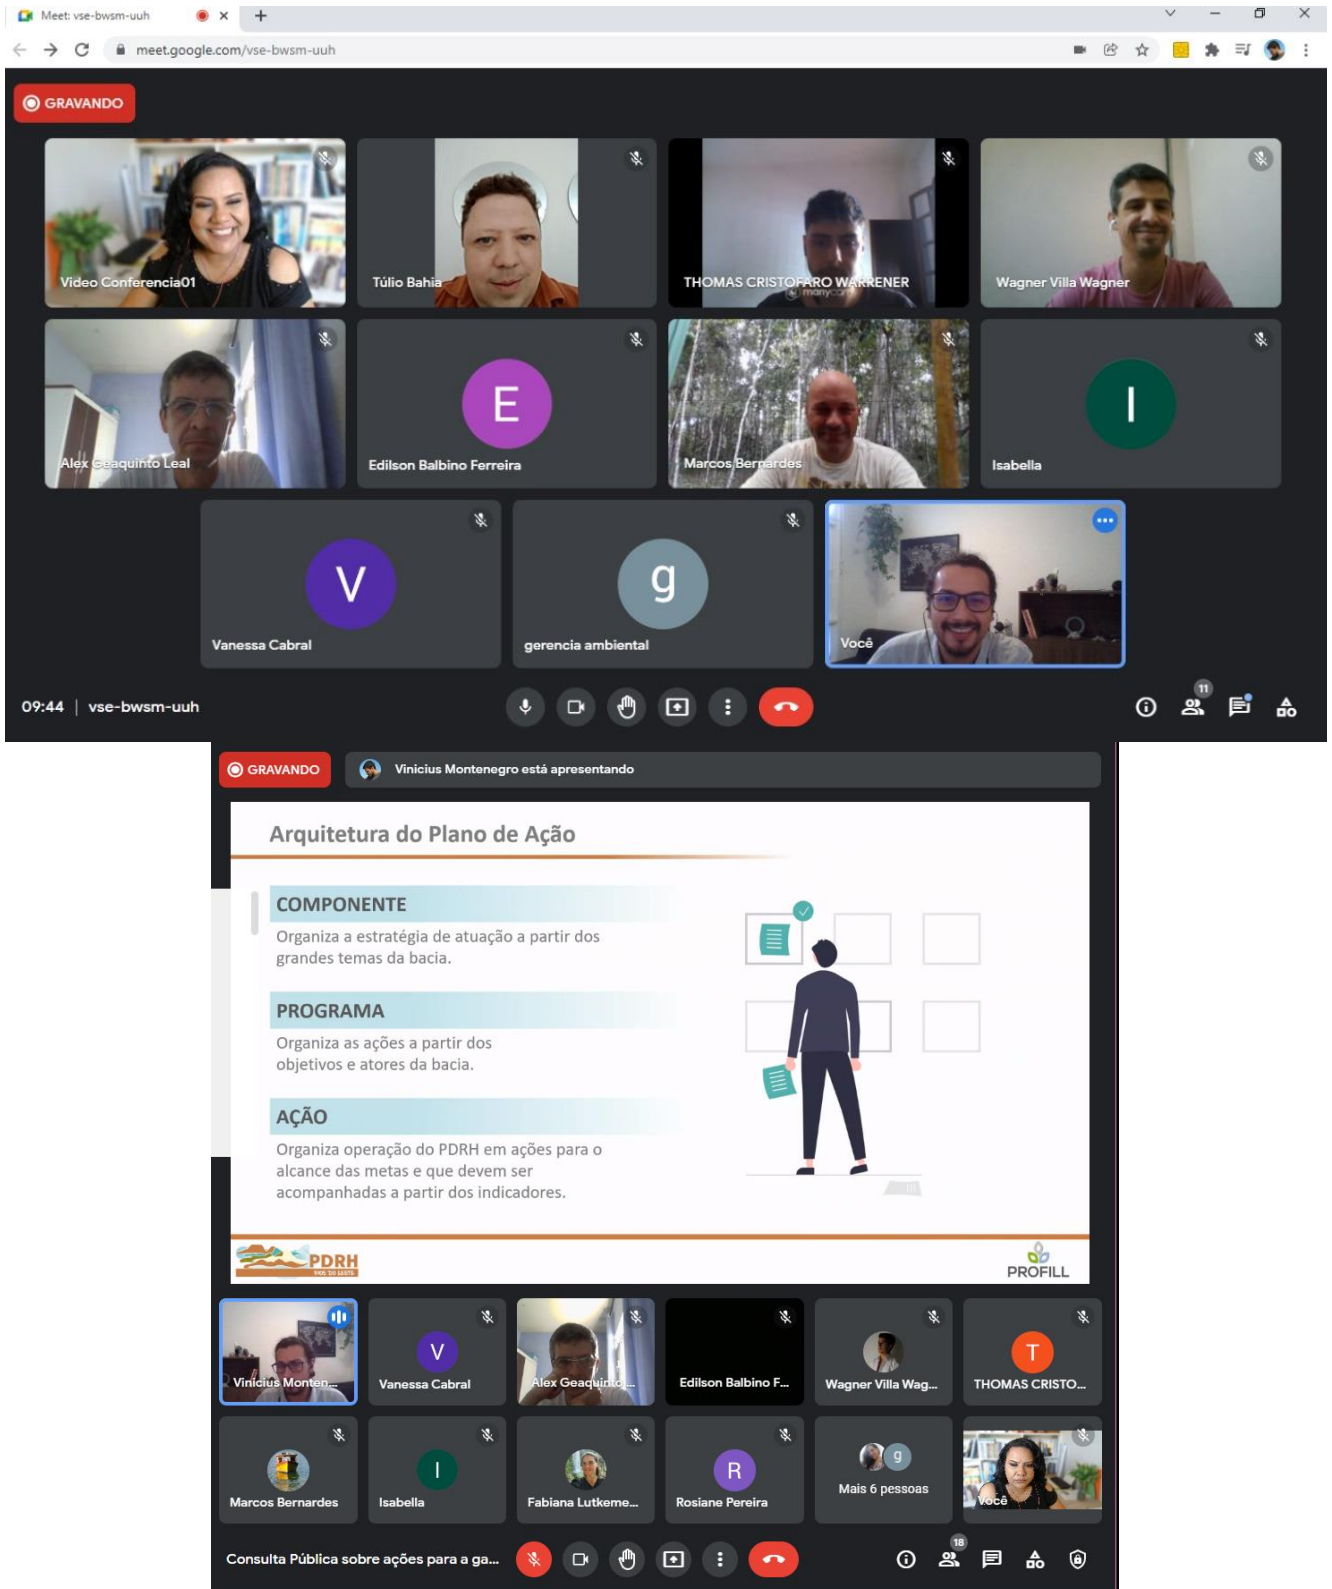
Meet: vse-bwsm-uuh

meet.google.com/vse-bwsm-uuh

GRAVANDO

Video Conferencia01

Túlio Bahia

THOMAS CRISTOFARO WARENER

Wagner Villa Wagner

Alex Geaquinto Leal

E

Edilson Balbino Ferreira

Marcos Bernardes

I

Isabella

V

Vanessa Cabral

g

gerencia ambiental

Você

09:44 | vse-bwsm-uuh

11

GRAVANDO

Vinicius Montenegro está apresentando

Arquitetura do Plano de Ação

COMPONENTE

Organiza a estratégia de atuação a partir dos grandes temas da bacia.

PROGRAMA

Organiza as ações a partir dos objetivos e atores da bacia.

AÇÃO

Organiza operação do PDRH em ações para o alcance das metas e que devem ser acompanhadas a partir dos indicadores.

PDRH

PROFILL

Vinicius Monten...

V

Vanessa Cabral

Alex Geaquinto...

Edilson Balbino F...

Wagner Villa Wag...

T

THOMAS CRISTO...

Marcos Bernardes

I

Isabella

Fabiana Lutkeme...

R

Rosiane Pereira

g

Mais 6 pessoas

Você

Consulta Pública sobre ações para a ga...

18